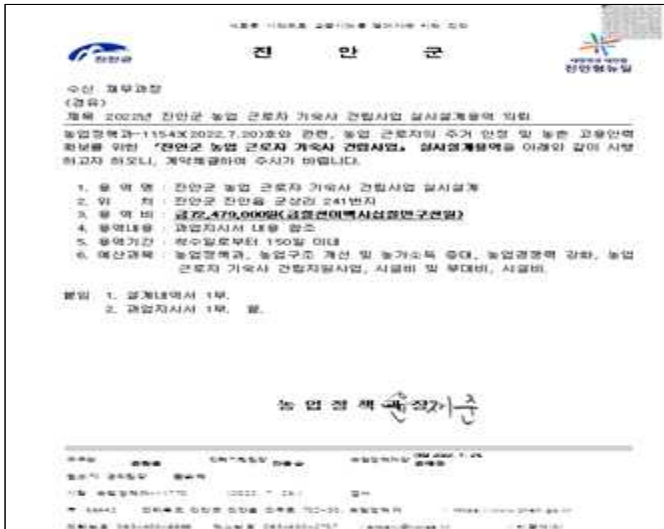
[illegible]

진 안 군

진안군

진안형농업

수신 재무과장
(경유)
제목 2022년 진안군 농업 근로자 기숙사 건립사업 실시설계용역 의뢰

농업정책과-11543(2022.7.20)호와 관련, 농업 근로자의 주거 안정 및 농촌 고용인력 확보를 위한 「진안군 농업 근로자 기숙사 건립사업」 실시설계용역을 아래와 같이 시행하고자 하오니, 계약체결하여 주시기 바랍니다.

1. 용 역 명 : 진안군 농업 근로자 기숙사 건립사업 실시설계
2. 위 치 : 진안군 진안읍 군상리 241번지
3. 용 역 비 : 금72,479,000원(금칠천이백사십칠만구천원)
4. 용역내용 : 과업지시서 내용 참조
5. 용역기간 : 착수일로부터 150일 이내
6. 예산과목 : 농업정책과, 농업구조 개선 및 농가소득 증대, 농업경쟁력 강화, 농업 근로자 기숙사 건립지원사업, 시설비 및 부대비, 시설비

붙임 1. 설계내역서 1부.
2. 과업지시서 1부. 끝.

농 업 정 책 과 장

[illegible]